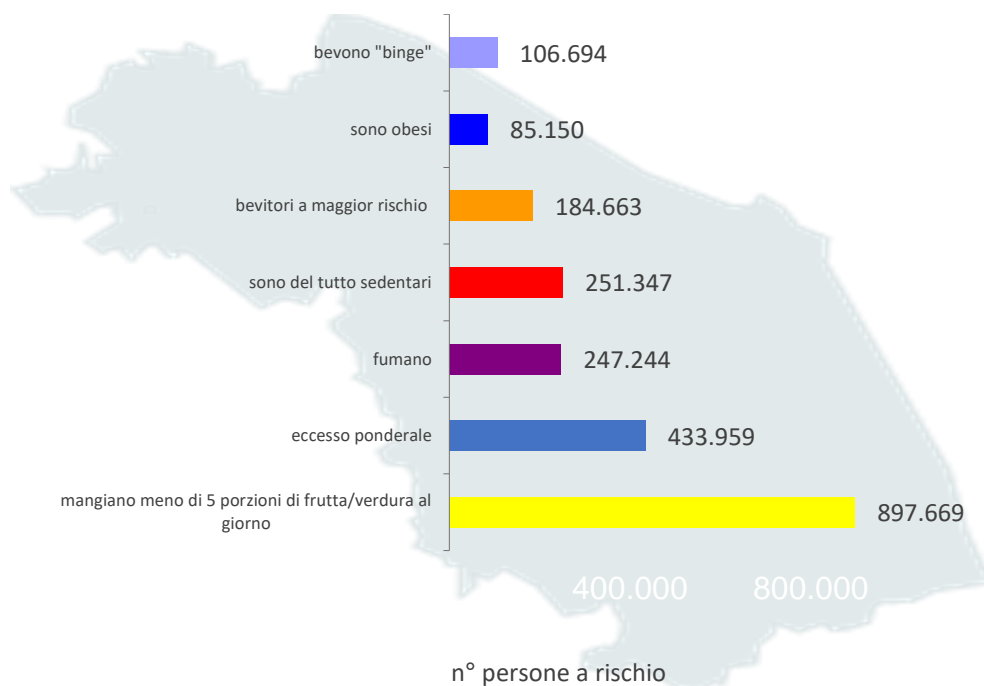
bevono "binge" 106.694

sono obesi 85.150

bevitori a maggior rischio 184.663

sono del tutto sedentari 251.347

fumano 247.244

eccesso ponderale 433.959

mangiano meno di 5 porzioni di frutta/verdura al giorno 897.669

400.000 800.000

n° persone a rischio